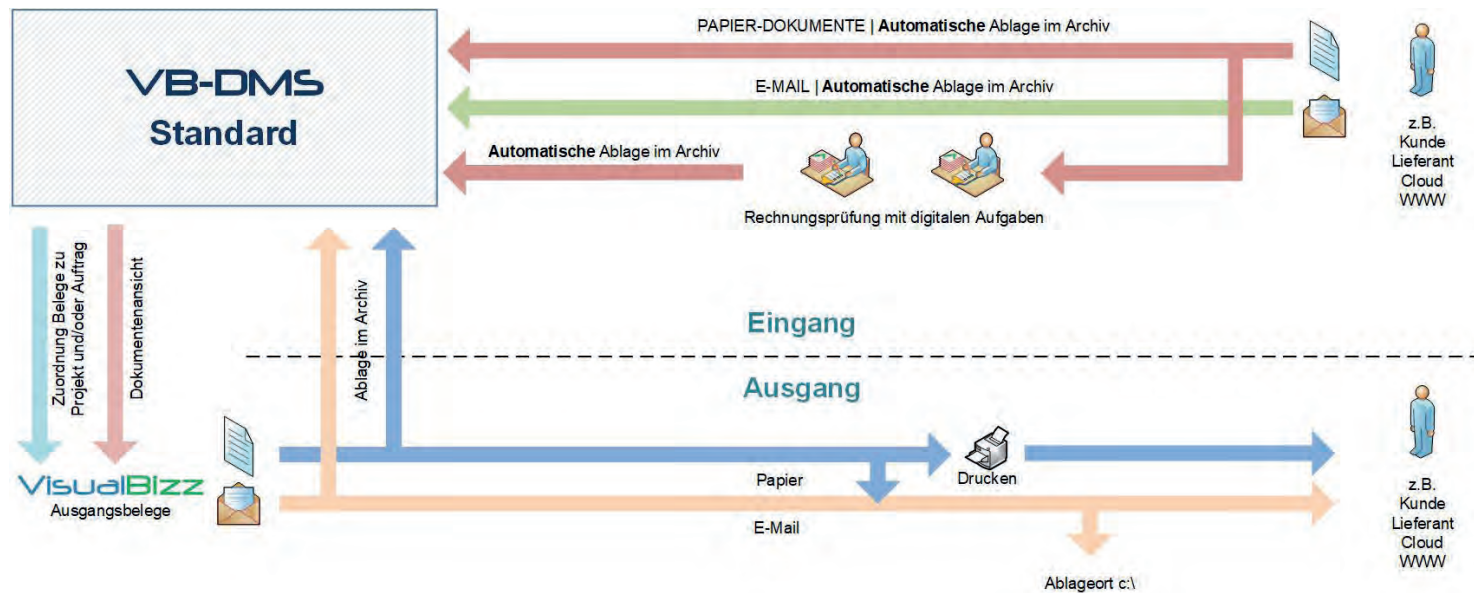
VB-DMS
Standard

PAPIER-DOKUMENTE | **Automatische** Ablage im Archiv

E-MAIL | **Automatische** Ablage im Archiv

**Automatische** Ablage im Archiv

Rechnungsprüfung mit digitalen Aufgaben

z.B.
Kunde
Lieferant
Cloud
WWW

Zuordnung Belege zu Projekt und/oder Auftrag

Dokumentenansicht

Ablage im Archiv

Eingang

Ausgang

VisualBizz
Ausgangsbelege

Papier

Drucken

E-Mail

Ablageort c:\

z.B.
Kunde
Lieferant
Cloud
WWW